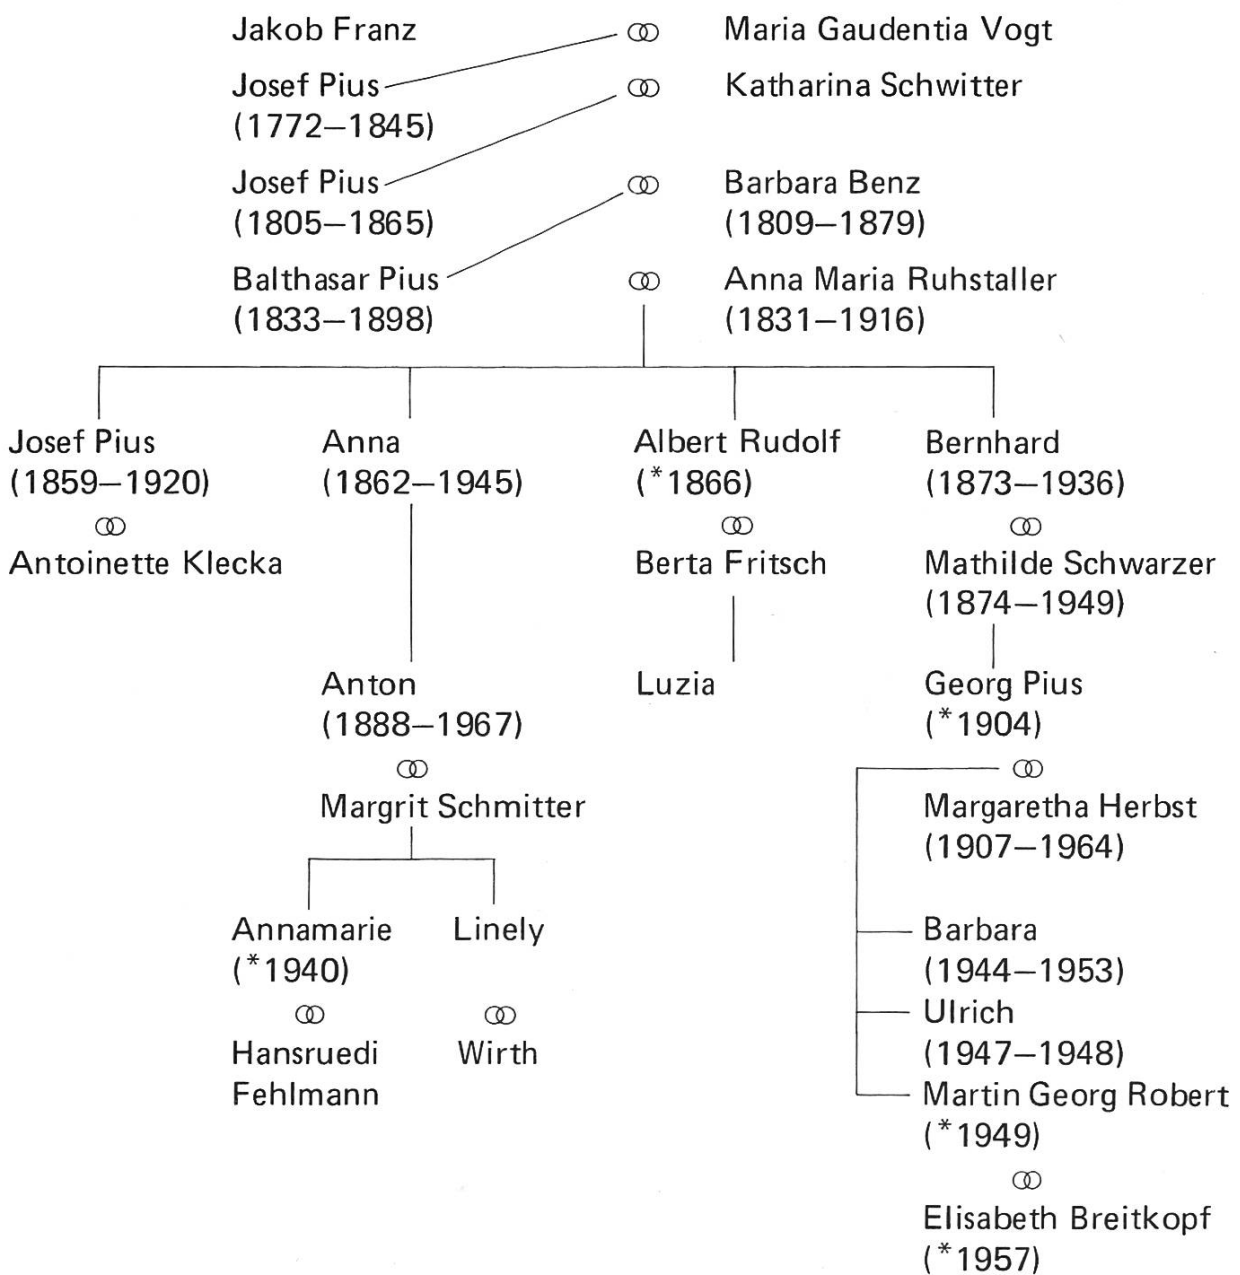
Jakob Franz ⚭ Maria Gaudentia Vogt

Josef Pius (1772–1845) ⚭ Katharina Schwitter

Josef Pius (1805–1865) ⚭ Barbara Benz (1809–1879)

Balthasar Pius (1833–1898) ⚭ Anna Maria Ruhstaller (1831–1916)

Josef Pius (1859–1920) ⚭ Antoinette Klecka

Anna (1862–1945)

Anton (1888–1967) ⚭ Margrit Schmitter

Annamarie (*1940) ⚭ Hansruedi Fehlmann

Linely ⚭ Wirth

Albert Rudolf (*1866) ⚭ Berta Fritsch

Luzia

Bernhard (1873–1936) ⚭ Mathilde Schwarzer (1874–1949)

Georg Pius (*1904) ⚭ Margaretha Herbst (1907–1964)

Barbara (1944–1953)

Ulrich (1947–1948)

Martin Georg Robert (*1949) ⚭ Elisabeth Breitkopf (*1957)